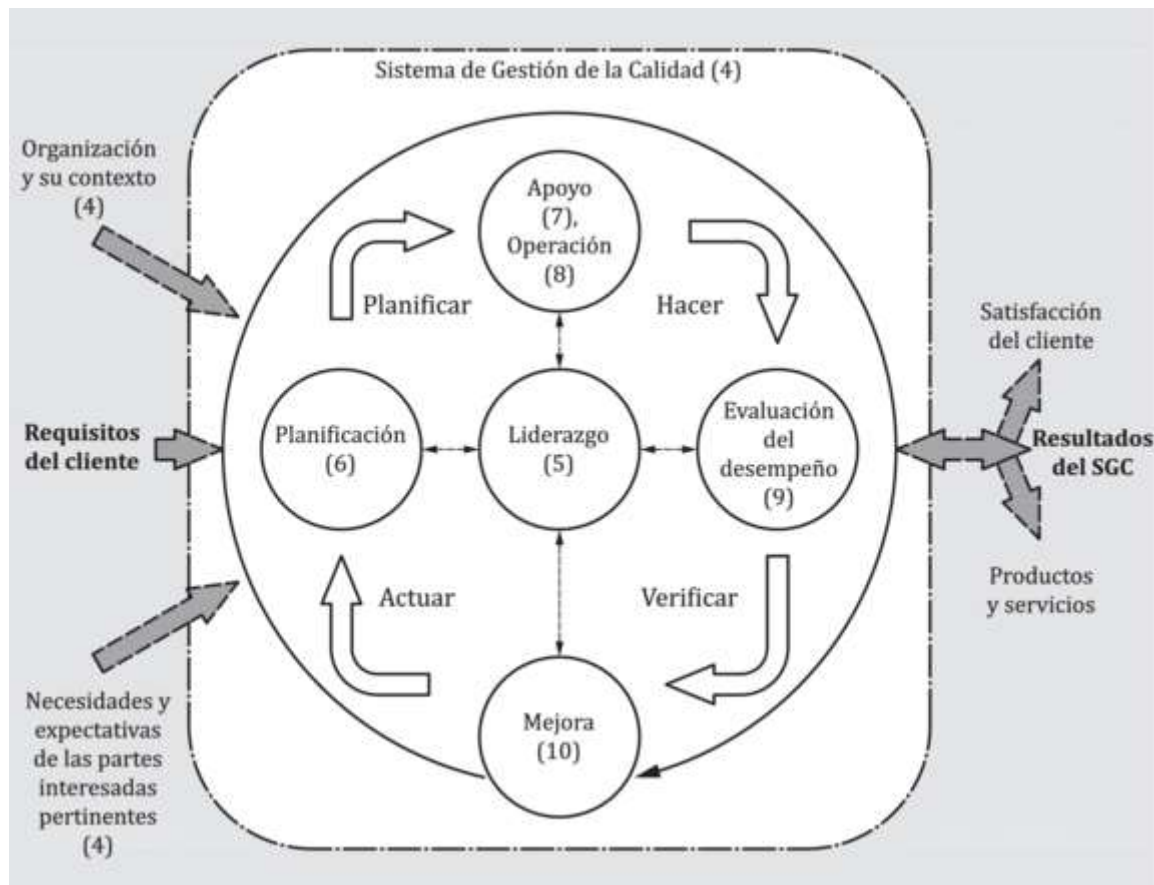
Sistema de Gestión de la Calidad (4)

Organización y su contexto (4)

Requisitos del cliente

Necesidades y expectativas de las partes interesadas pertinentes (4)

Apoyo (7), Operación (8)

Planificar

Hacer

Planificación (6)

Liderazgo (5)

Evaluación del desempeño (9)

Actuar

Verificar

Mejora (10)

Satisfacción del cliente

Resultados del SGC

Productos y servicios